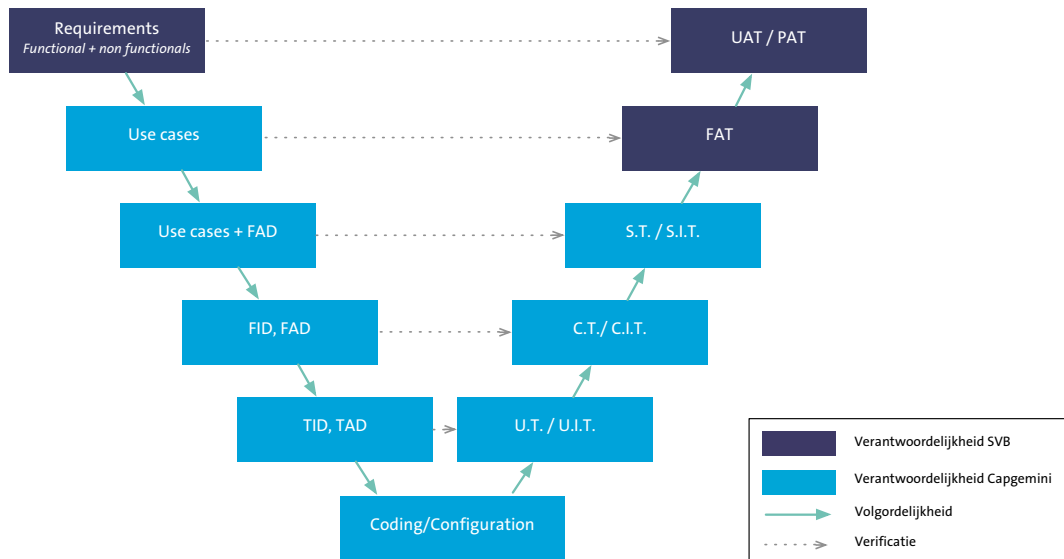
Requirements
Functional + non functionals

UAT / PAT

Use cases

FAT

Use cases + FAD

S.T. / S.I.T.

FID, FAD

C.T./ C.I.T.

TID, TAD

U.T. / U.I.T.

Coding/Configuration

Verantwoordelijkheid SVB
Verantwoordelijkheid Capgemini
Volgordelijkheid
Verificatie